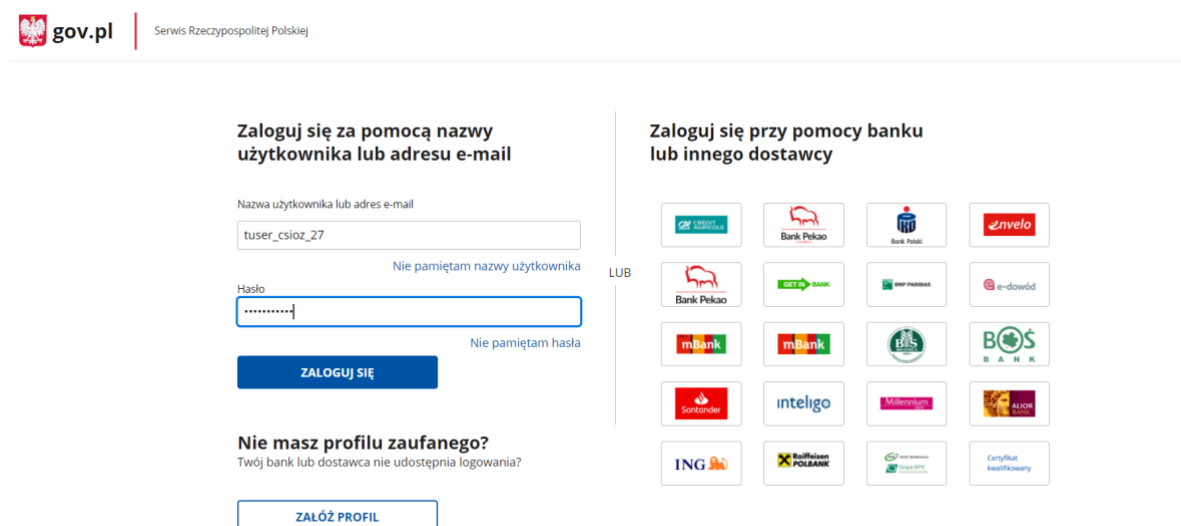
gov.pl
Serwis Rzeczypospolitej Polskiej

Zaloguj się za pomocą nazwy użytkownika lub adresu e-mail

Nazwa użytkownika lub adres e-mail
tuser_csioz_27
Nie pamiętam nazwy użytkownika
Hasło
•••••••••••
Nie pamiętam hasła
ZALOGUJ SIĘ

Nie masz profilu zaufanego?
Twój bank lub dostawca nie udostępnia logowania?
ZAŁÓŻ PROFIL

LUB

Zaloguj się przy pomocy banku lub innego dostawcy

CREDIT AGRICOLE
Bank Pekao
Bank Polski
envelo
Bank Pekao
GET IN BANK
BNP PARIBAS
e-dowód
mBank
mBank
BS
BOŚ BANK
Santander
inteligo
Millennium
ALIOR BANK
ING
Raiffeisen POLBANK
Grupa BPS
Certyfikat kwalifikowany